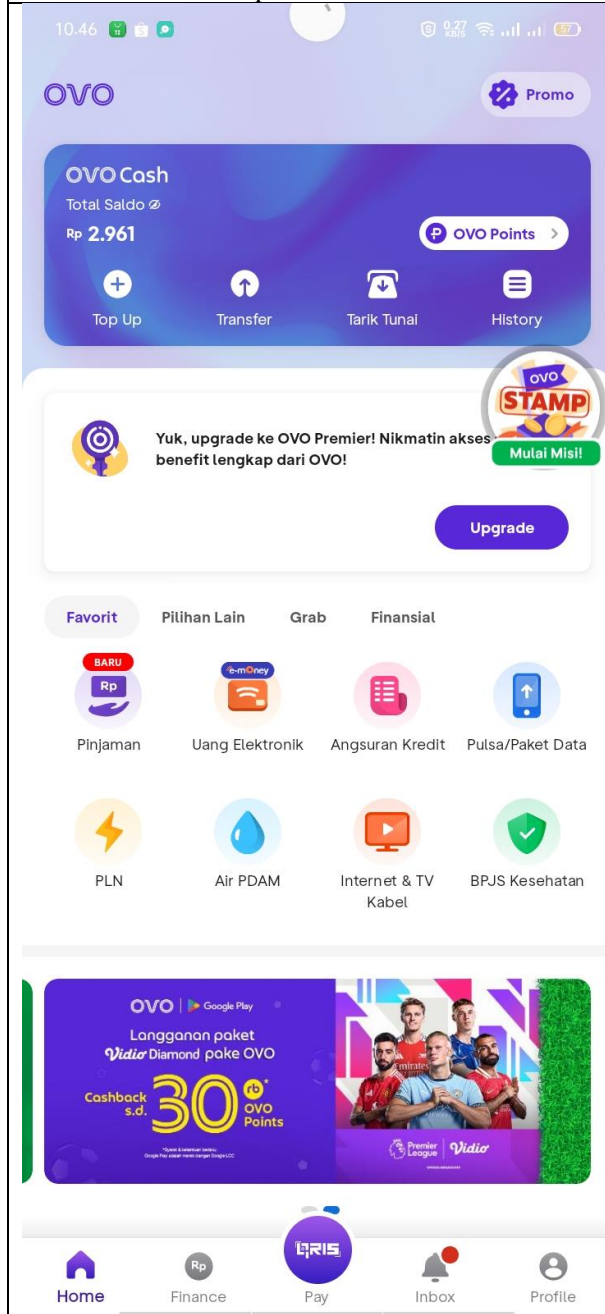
10.46

0.27 KB/S

67

OVO

Promo

OVO Cash

Total Saldo

Rp 2.961

OVO Points

Top Up

Transfer

Tarik Tunai

History

OVO STAMP

Mulai Misi!

Yuk, upgrade ke OVO Premier! Nikmatin akses benefit lengkap dari OVO!

Upgrade

Favorit

Pilihan Lain

Grab

Finansial

BARU

Rp

Pinjaman

e-money

Uang Elektronik

Angsuran Kredit

Pulsa/Paket Data

PLN

Air PDAM

Internet & TV Kabel

BPJS Kesehatan

OVO | Google Play

Langganan paket Vidio Diamond pake OVO

Cashback s.d. 30 rb* OVO Points

*Syarat & ketentuan berlaku. Google Play adalah merek dagang Google LLC

Premier League | Vidio

Home

Rp

Finance

QRIS

Pay

Inbox

Profile